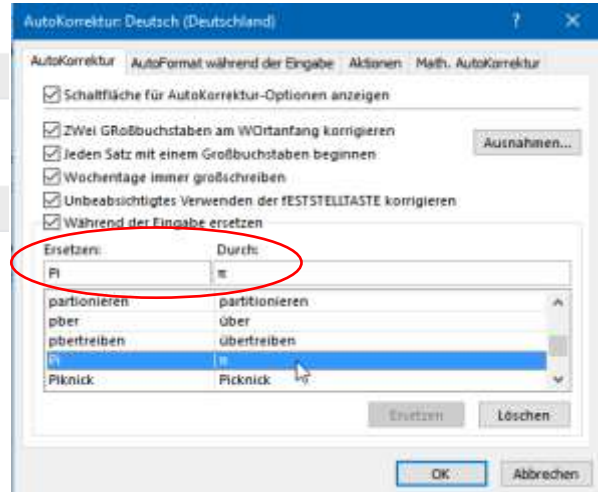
AutoKorrektur: Deutsch (Deutschland)

?

AutoKorrektur | AutoFormat während der Eingabe | Aktionen | Math. AutoKorrektur

Schaltfläche für AutoKorrektur-Optionen anzeigen

ZWei GRoßbuchstaben am WOrtanfang korrigieren

Jeden Satz mit einem Großbuchstaben beginnen

Wochentage immer großschreiben

Unbeabsichtigtes Verwenden der fESTSTELLTASTE korrigieren

Während der Eingabe ersetzen

Ausnahmen...

Ersetzen: | Durch:
Pi | π

| | |
|---|---|
| partionieren | partitionieren |
| pber | über |
| pbertreiben | übertreiben |
| Pi | π |
| Piknick | Picknick |

Ersetzen

Löschen

OK

Abbrechen